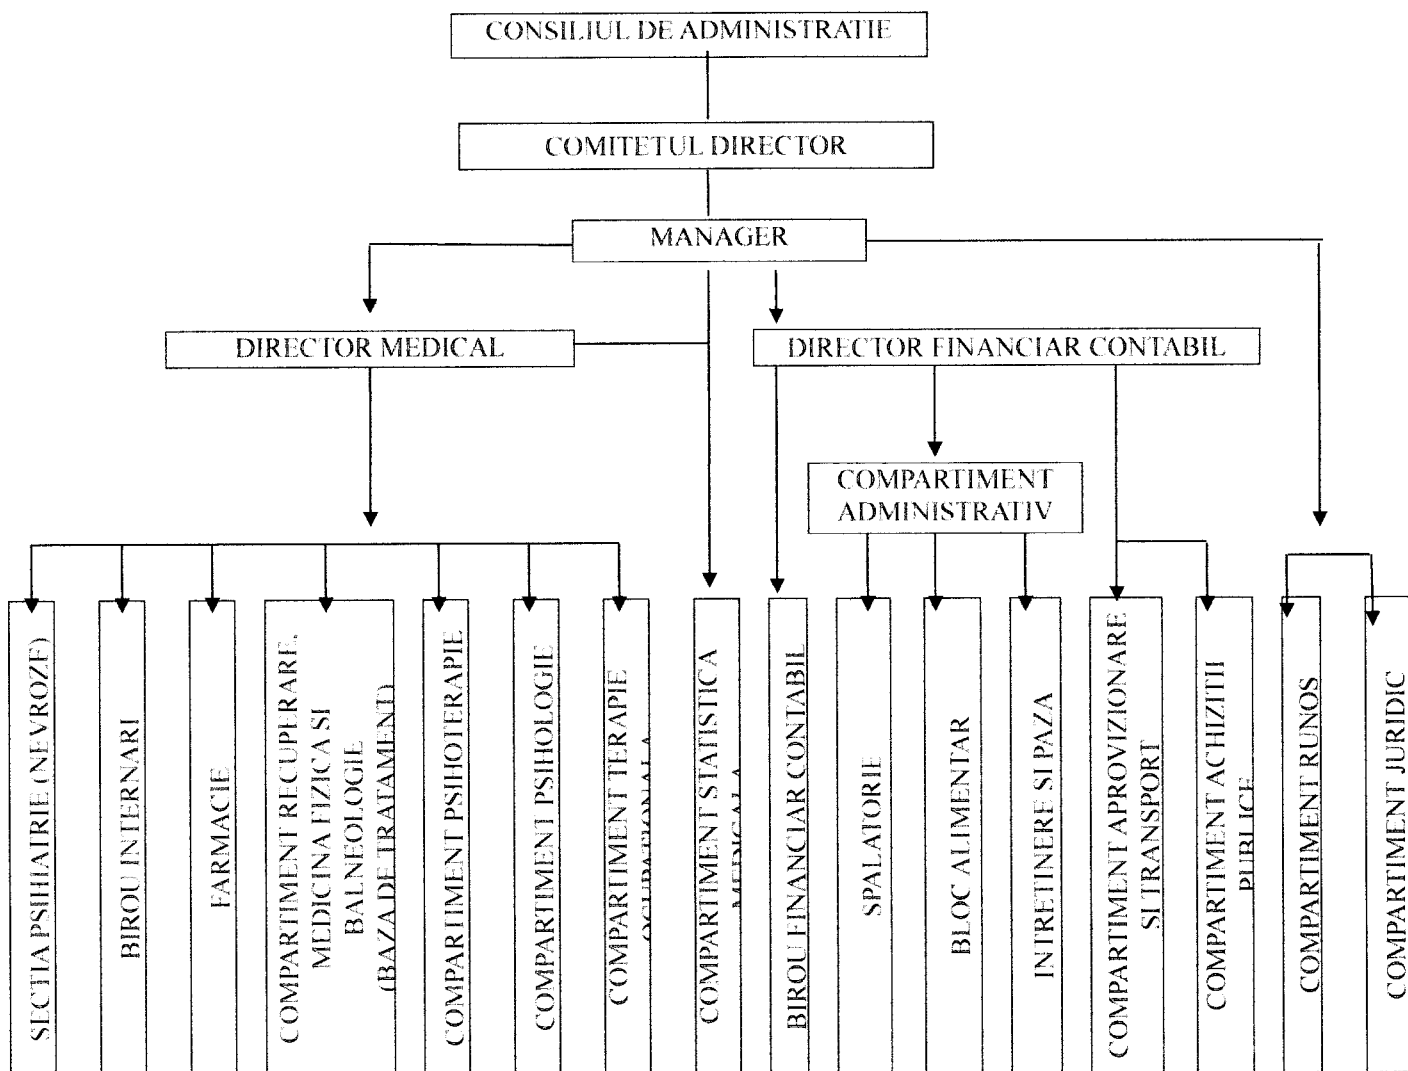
CONSILIUL DE ADMINISTRATIE

COMITETUL DIRECTOR

MANAGER

DIRECTOR MEDICAL

DIRECTOR FINANCIAR CONTABIL

COMPARTIMENT ADMINISTRATIV

SECTIA PSIHIATRIE (NEVROZE)

BIROU INTERNARI

FARMACIE

COMPARTIMENT RECUPERARE, MEDICINA FIZICA SI BALNEOLOGIE (BAZA DE TRATAMENT)

COMPARTIMENT PSIHOTERAPIE

COMPARTIMENT PSIHOLOGIE

COMPARTIMENT TERAPIE OCUPATIONALA

COMPARTIMENT STATISTICA MEDICALA

BIROU FINANCIAR CONTABIL

SPALATORIE

BLOC ALIMENTAR

INTRETINERE SI PAZA

COMPARTIMENT APROVIZIONARE SI TRANSPORT

COMPARTIMENT ACHIZITII PUBLICE

COMPARTIMENT RUNOS

COMPARTIMENT JURIDIC